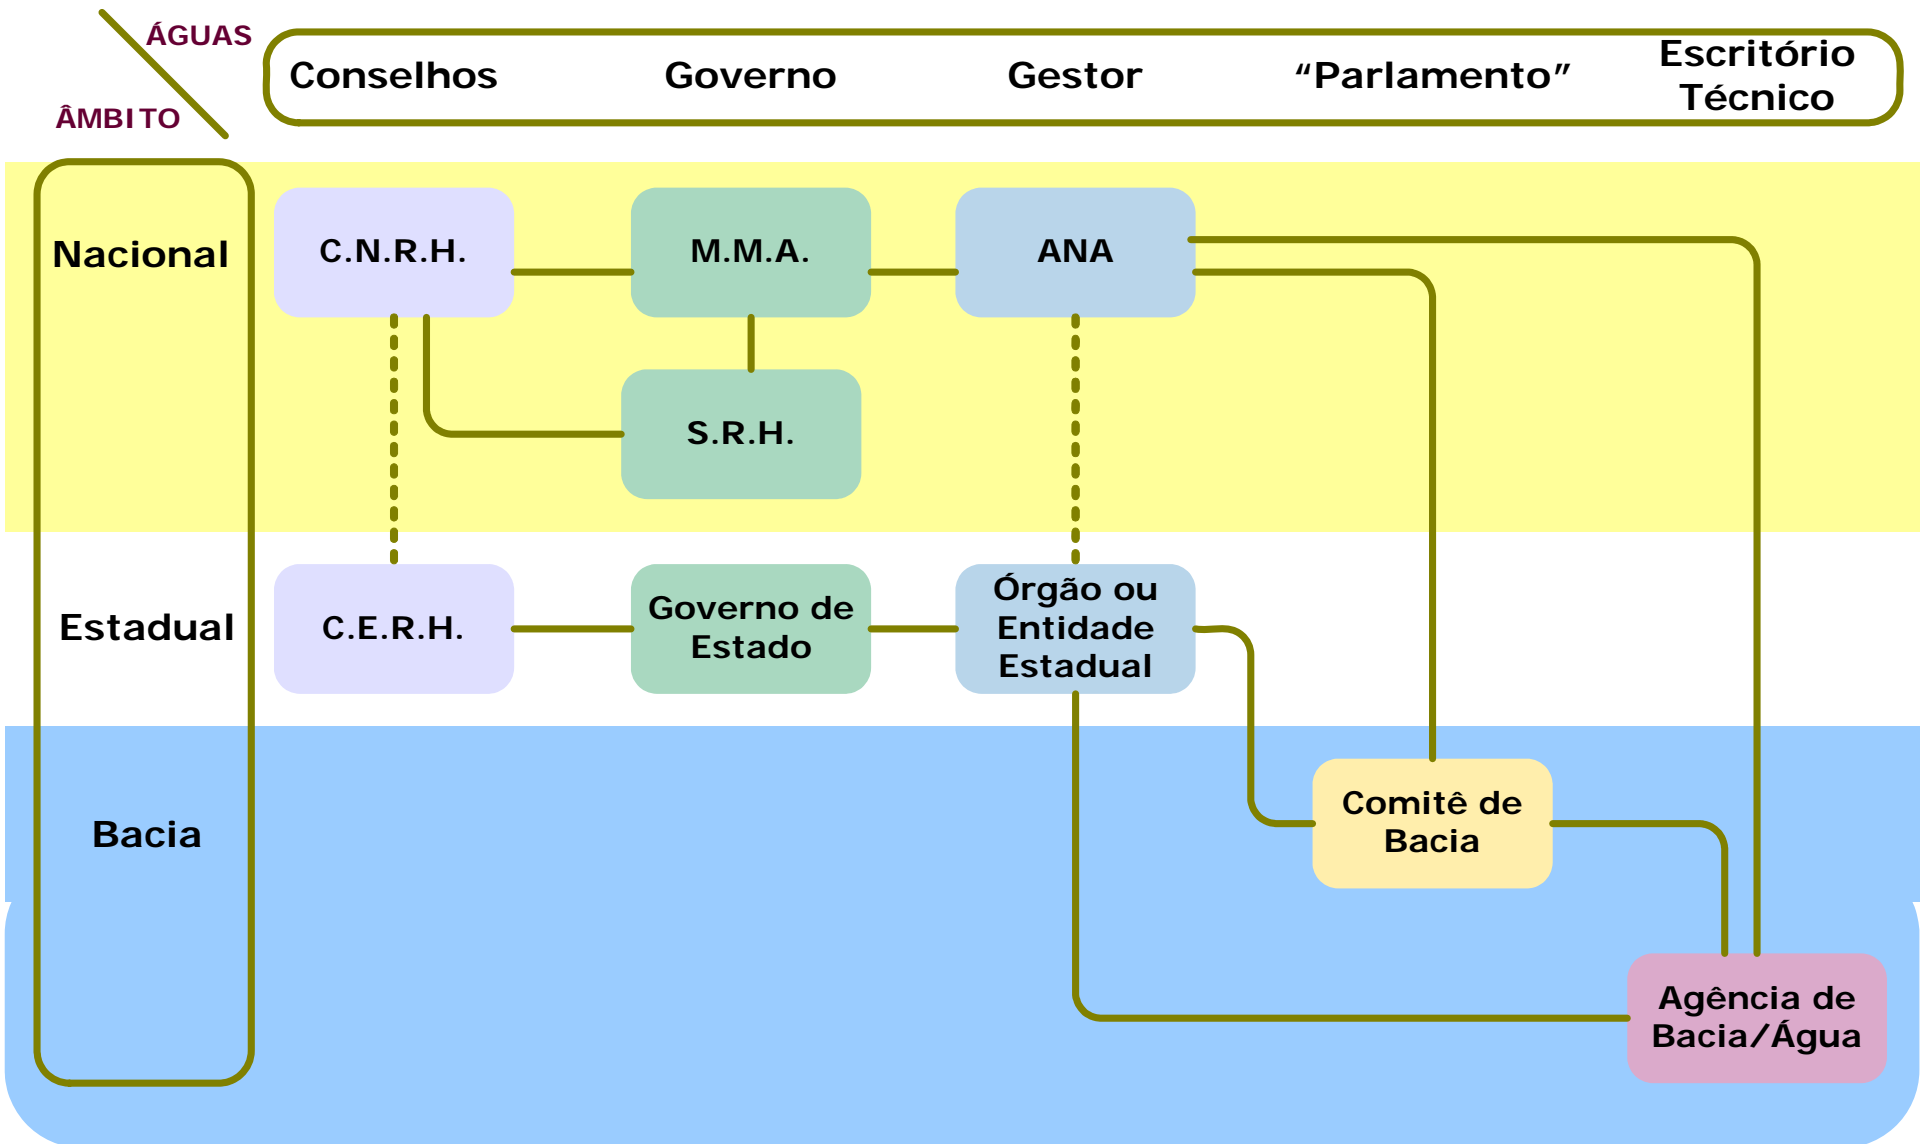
ÁGUAS
ÂMBITO

Conselhos Governo Gestor “Parlamento” Escritório Técnico

Nacional
C.N.R.H.
M.M.A.
ANA
S.R.H.

Estadual
C.E.R.H.
Governo de Estado
Órgão ou Entidade Estadual

Bacia
Comitê de Bacia
Agência de Bacia/Água